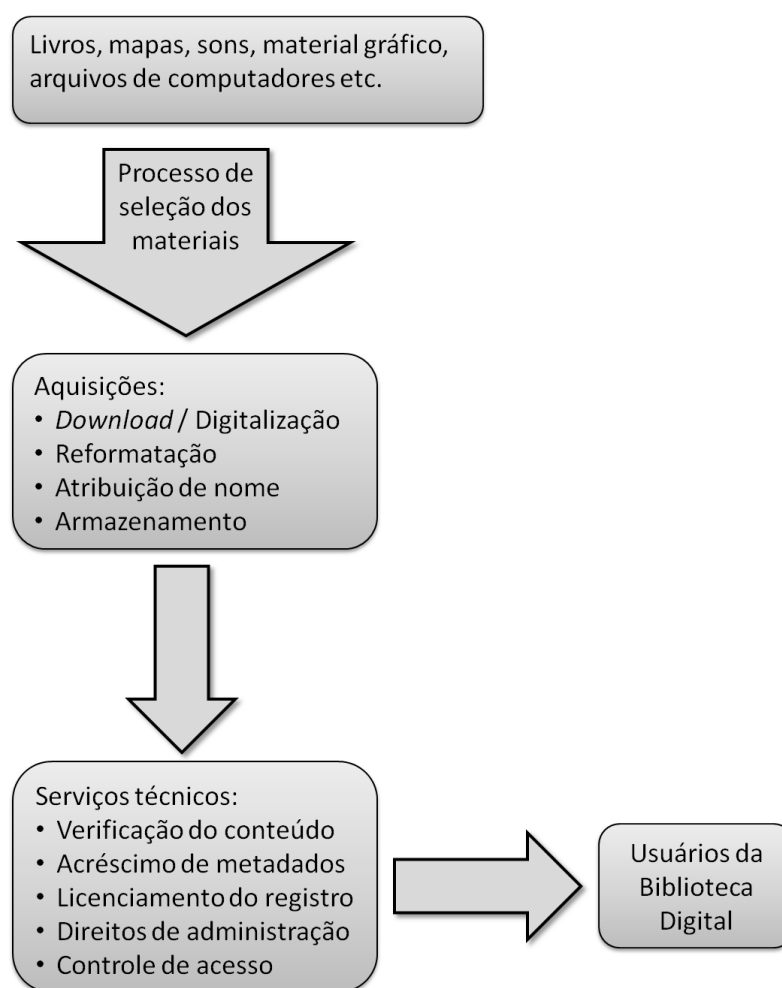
Livros, mapas, sons, material gráfico, arquivos de computadores etc.

Processo de seleção dos materiais

Aquisições:
• *Download* / Digitalização
• Reformatação
• Atribuição de nome
• Armazenamento

Serviços técnicos:
• Verificação do conteúdo
• Acréscimo de metadados
• Licenciamento do registro
• Direitos de administração
• Controle de acesso

Usuários da Biblioteca Digital